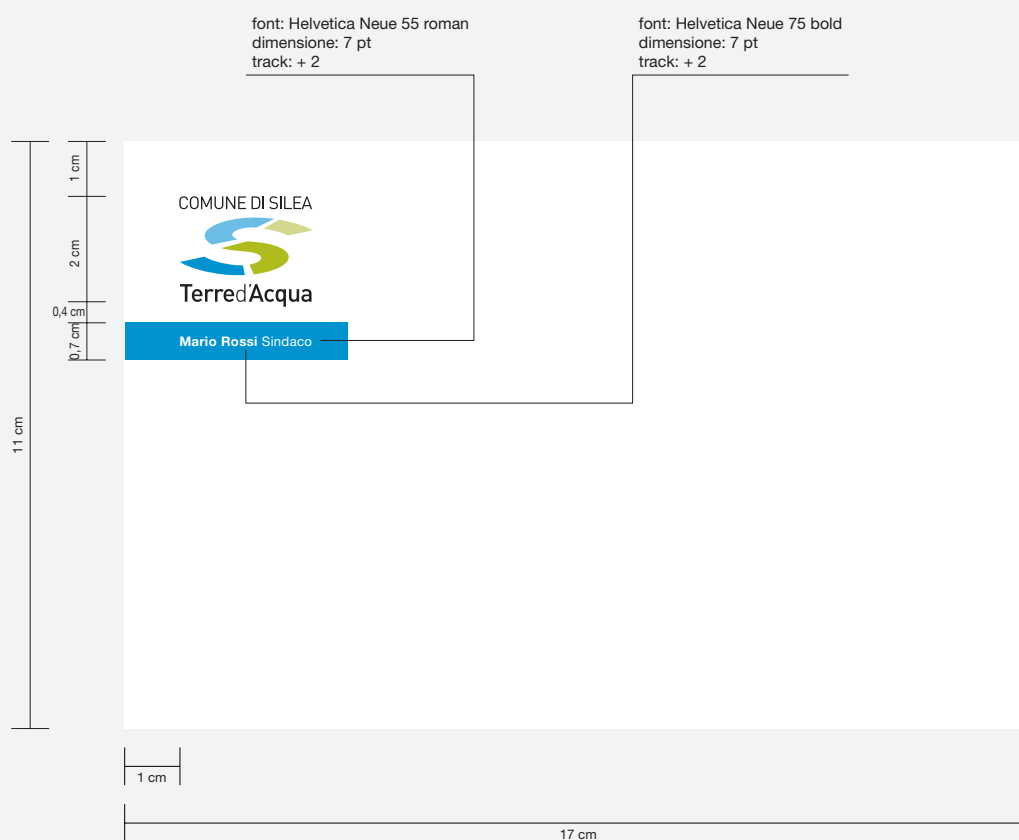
font: Helvetica Neue 55 roman
dimensione: 7 pt
track: + 2

font: Helvetica Neue 75 bold
dimensione: 7 pt
track: + 2

1 cm
2 cm
0,4 cm
0,7 cm
11 cm

COMUNE DI SILEA
Terre d'Acqua

Mario Rossi Sindaco

1 cm
17 cm